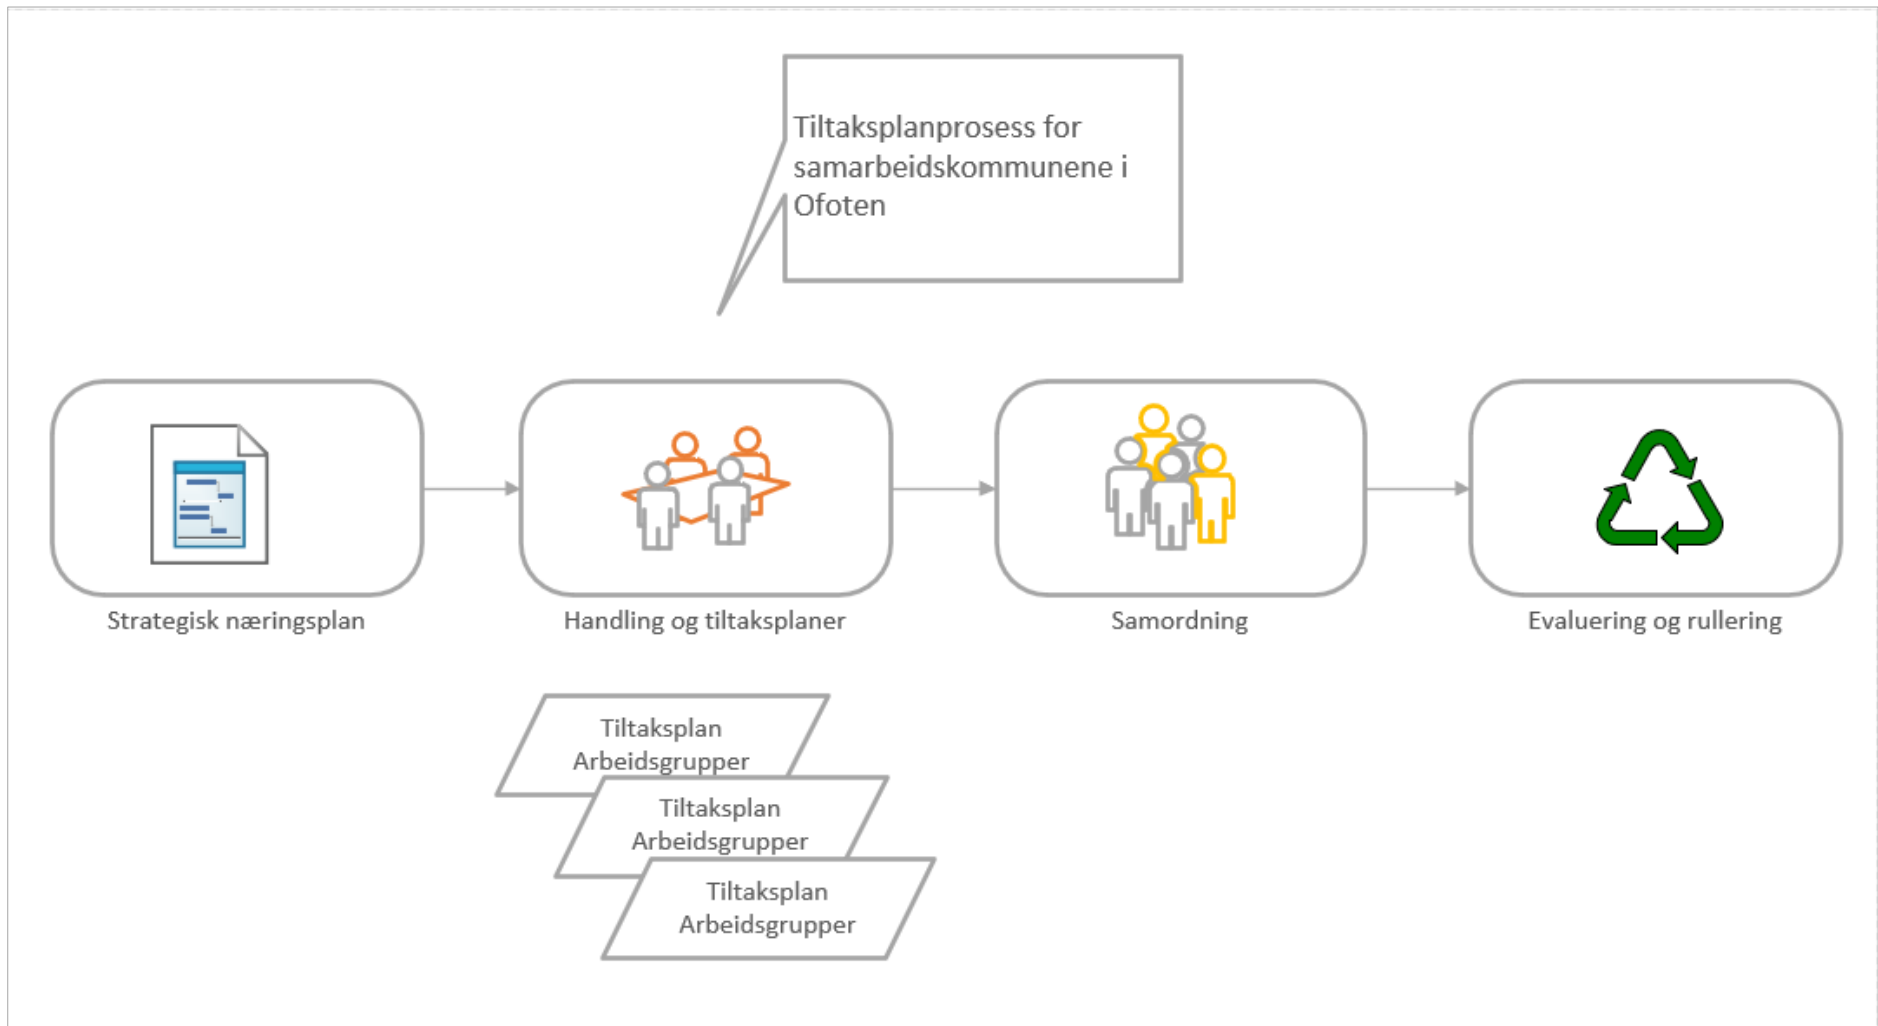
Tiltaksplanprosess for samarbeidskommunene i Ofoten

Strategisk næringsplan

Handling og tiltaksplaner

Samordning

Evaluering og rullering

Tiltaksplan Arbeidsgrupper

Tiltaksplan Arbeidsgrupper

Tiltaksplan Arbeidsgrupper